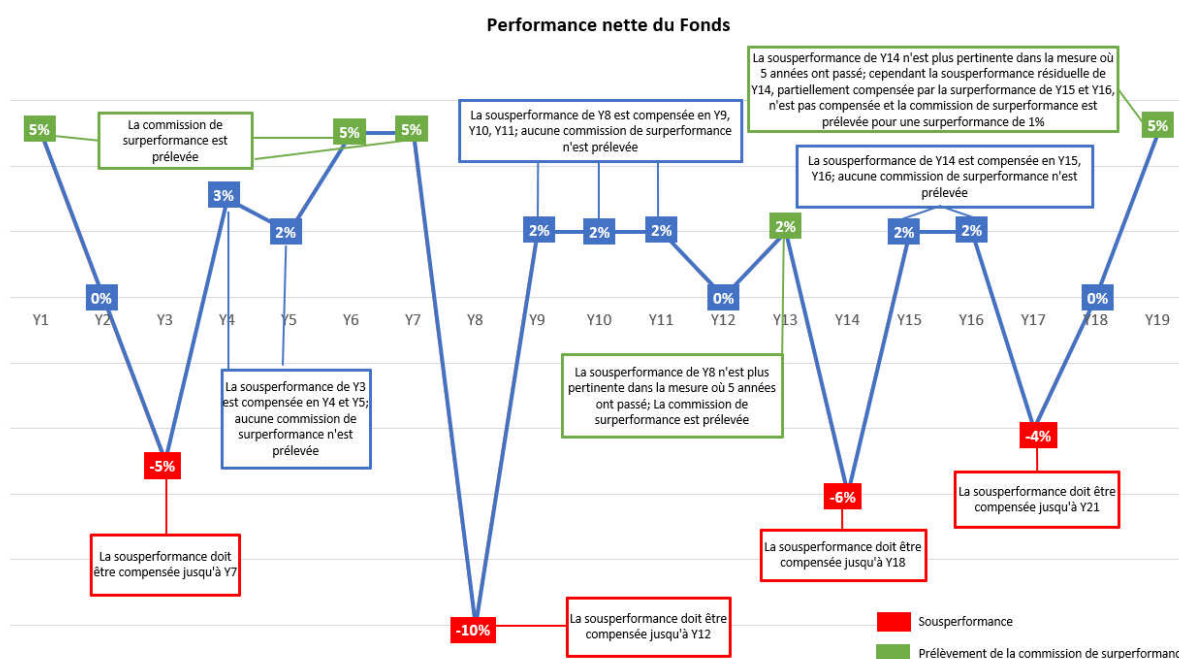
Performance nette du Fonds

La sousperformance de Y14 n'est plus pertinente dans la mesure où 5 années ont passé; cependant la sousperformance résiduelle de Y14, partiellement compensée par la surperformance de Y15 et Y16, n'est pas compensée et la commission de surperformance est prélevée pour une surperformance de 1%

5%

La commission de surperformance est prélevée

5%

5%

La sousperformance de Y8 est compensée en Y9, Y10, Y11; aucune commission de surperformance n'est prélevée

5%

La sousperformance de Y14 est compensée en Y15, Y16; aucune commission de surperformance n'est prélevée

3%

2%

2%

2%

2%

2%

2%

2%

0%

0%

0%

Y1 Y2 Y3 Y4 Y5 Y6 Y7 Y8 Y9 Y10 Y11 Y12 Y13 Y14 Y15 Y16 Y17 Y18 Y19

La sousperformance de Y3 est compensée en Y4 et Y5; aucune commission de surperformance n'est prélevée

La sousperformance de Y8 n'est plus pertinente dans la mesure où 5 années ont passé; La commission de surperformance est prélevée

-5%

-4%

La sousperformance doit être compensée jusqu'à Y21

-6%

La sousperformance doit être compensée jusqu'à Y7

La sousperformance doit être compensée jusqu'à Y18

-10%

La sousperformance doit être compensée jusqu'à Y12

Sousperformance

Prélèvement de la commission de surperformanc